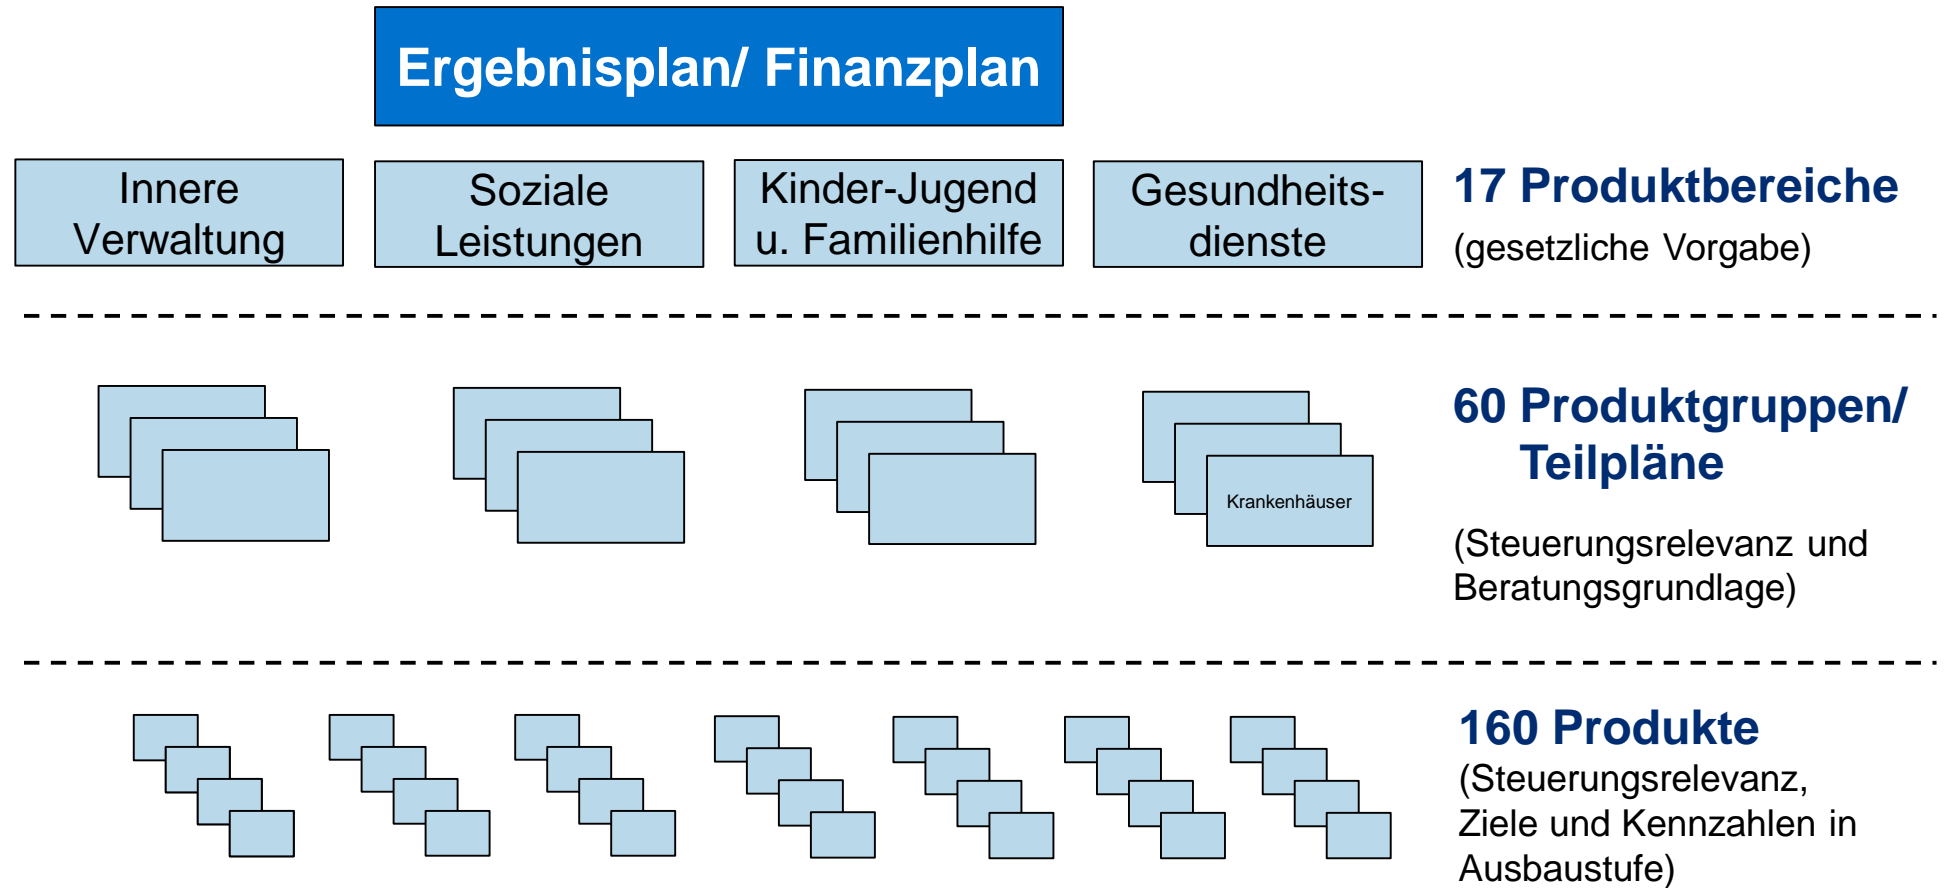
Ergebnisplan/ Finanzplan

Innere Verwaltung

Soziale Leistungen

Kinder-Jugend u. Familienhilfe

Gesundheits-dienste

17 Produktbereiche
(gesetzliche Vorgabe)

Krankenhäuser

60 Produktgruppen/ Teilpläne

(Steuerungsrelevanz und Beratungsgrundlage)

160 Produkte
(Steuerungsrelevanz, Ziele und Kennzahlen in Ausbaustufe)